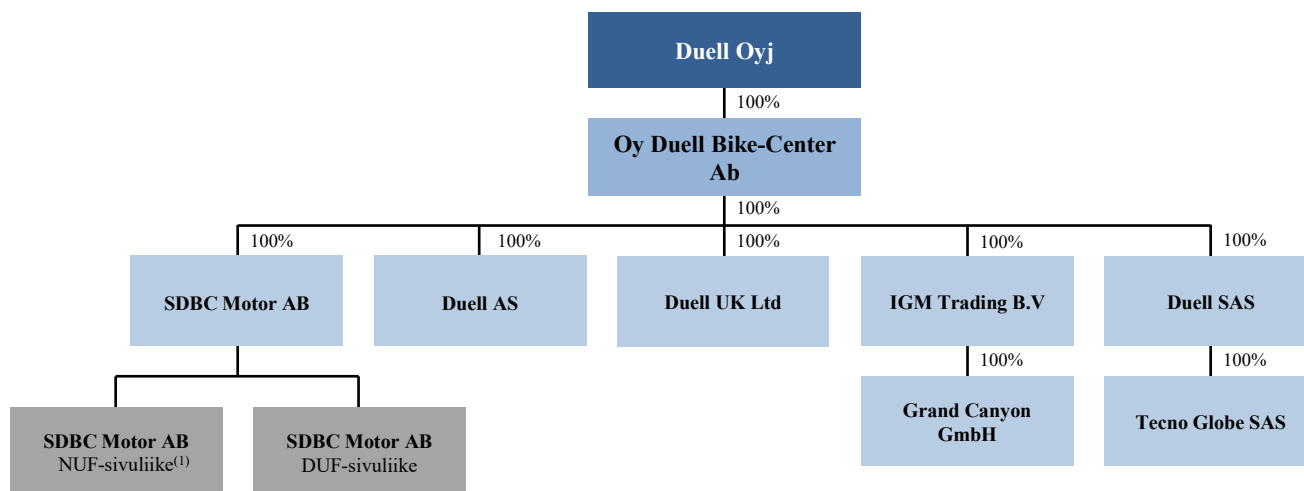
Duell Oyj

100%

Oy Duell Bike-Center Ab

100%

100%

SDBC Motor AB

100%

Duell AS

100%

Duell UK Ltd

100%

IGM Trading B.V

100%

Duell SAS

SDBC Motor AB
NUF-sivuliike$^{(1)}$

SDBC Motor AB
DUF-sivuliike

100%

Grand Canyon GmbH

100%

Tecno Globe SAS